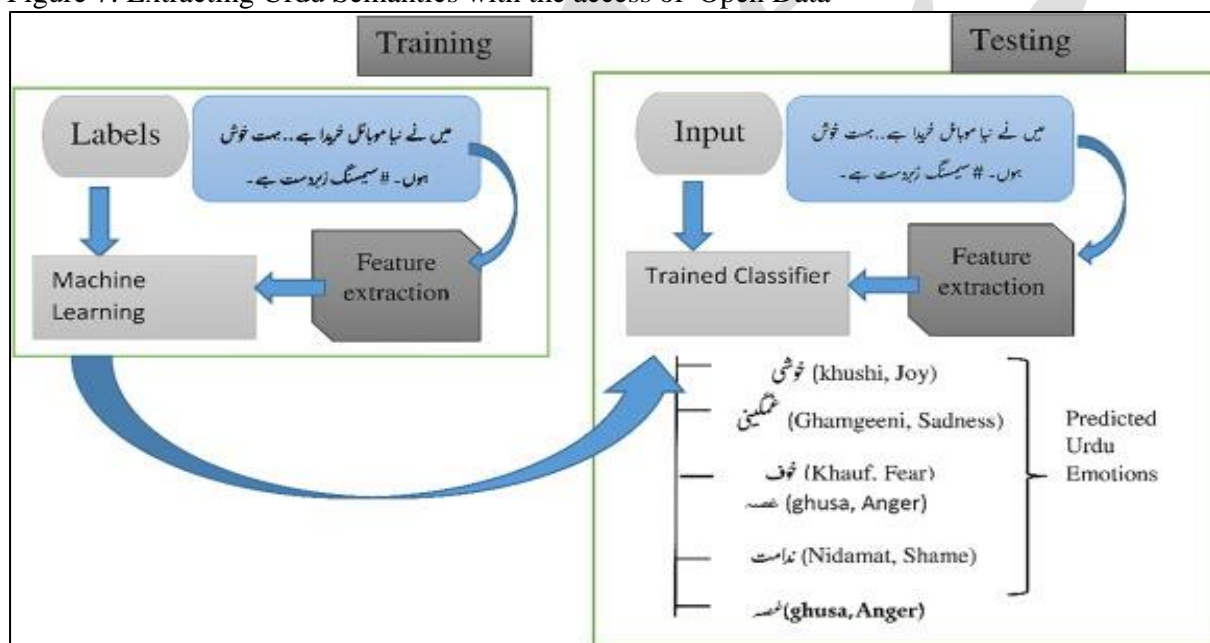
Figure 7: Extracting Urdu Semantics with the access of Open Data

Training

Labels

میں نے نیا موبائل خریدا ہے۔۔بہت خوش ہوں۔ #سیمسنگ زبردست ہے۔

Machine Learning

Feature extraction

Testing

Input

میں نے نیا موبائل خریدا ہے۔۔بہت خوش ہوں۔ #سیمسنگ زبردست ہے۔

Trained Classifier

Feature extraction

خوشی (khushi, Joy)
غمگینی (Ghamgeeni, Sadness)
خوف (Khauf. Fear)
غصہ (ghusa, Anger)
ندامت (Nidamat, Shame)
غصہ(ghusa, Anger)

Predicted Urdu Emotions